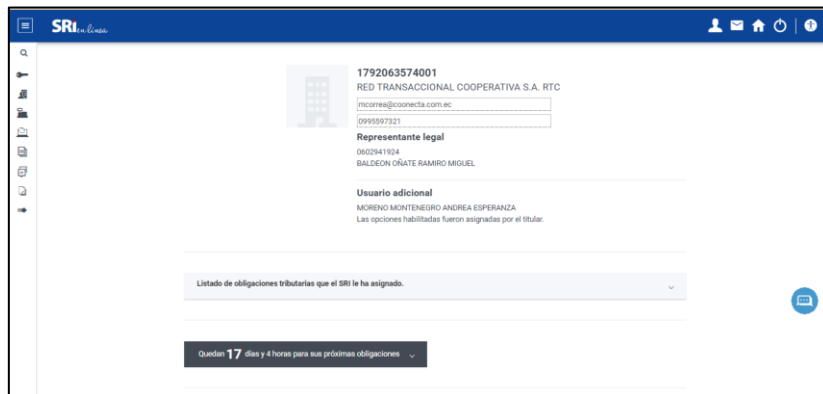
SRI en línea

1792063574001
RED TRANSACCIONAL COOPERATIVA S.A. RTC
mcorrea@coonecta.com.ec
0995597321
Representante legal
0602941924
BALDEON OÑATE RAMIRO MIGUEL

Usuario adicional
MORENO MONTENEGRO ANDREA ESPERANZA
Las opciones habilitadas fueron asignadas por el titular.

Listado de obligaciones tributarias que el SRI le ha asignado.

Quedan 17 días y 4 horas para sus próximas obligaciones